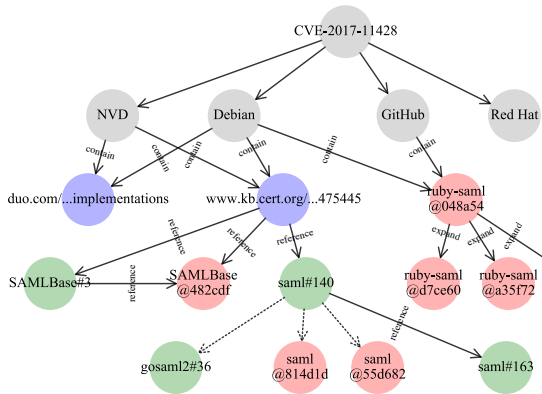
CVE-2017-11428

NVD

Debian

GitHub

Red Hat

contain

contain

contain

contain

contain

duo.com/...implementations

www.kb.cert.org/...475445

ruby-saml @048a54

expand

expand

expand

reference

reference

reference

SAMLBase#3

reference

SAMLBase @482cdf

saml#140

ruby-saml @d7ce60

ruby-saml @a35f72

reference

gosaml2#36

saml @814d1d

saml @55d682

saml#163